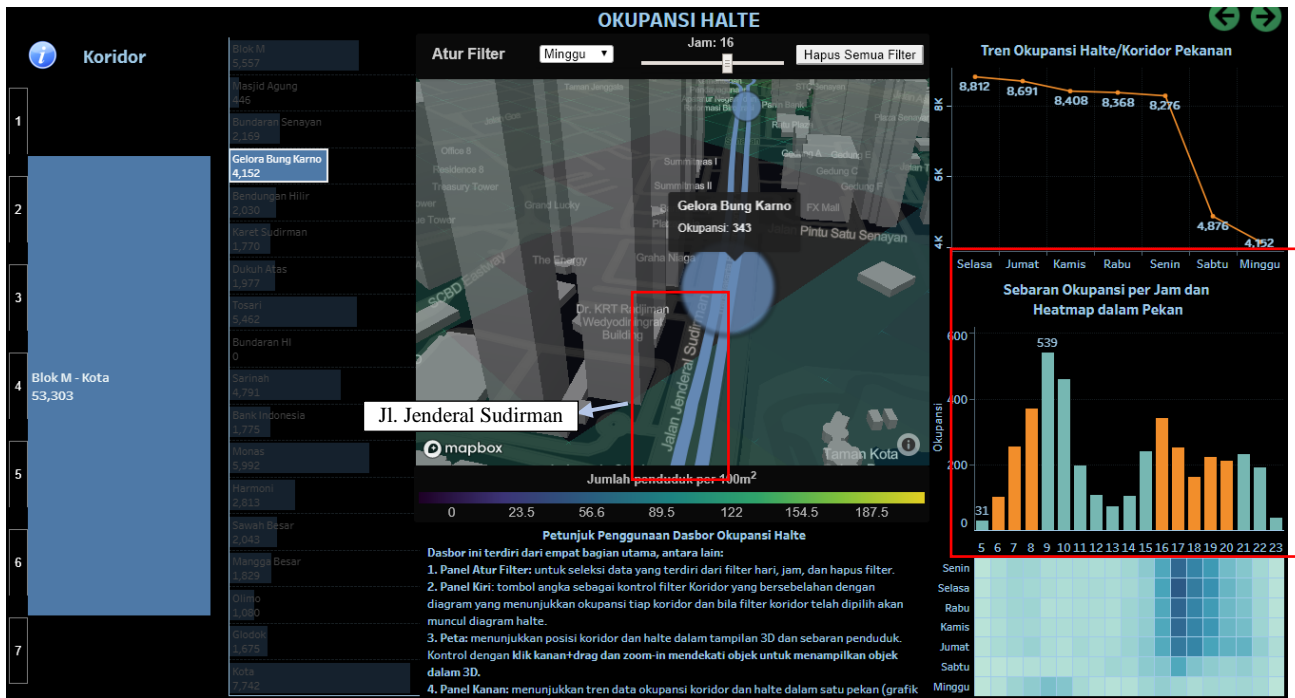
OKUPANSI HALTE

Koridor

1
2
3
4
5
6
7

Blok M - Kota
53,303

Blok M
5,557
Masjid Agung
446
Bundaran Senayan
2,169
Gelora Bung Karno
4,152
Bendungan Hilir
2,030
Karet Sudirman
1,770
Dukuh Atas
1,977
Tosari
5,462
Bundaran HI
0
Sarinah
4,791
Bank Indonesia
1,775
Monas
5,992
Harmoni
2,813
Sawah Besar
2,043
Mangga Besar
1,829
Olimo
1,080
Glodok
1,675
Kota
7,742

Atur Filter
Minggu
Jam: 16
Hapus Semua Filter

Taman Jenggala
Office 8
Residence 8
Treasury Tower
Grand Lucky
Summitmas I
Summitmas II
Gelora Bung Karno
Okupansi: 343
Pintu Satu Senayan
FX Mall
Gedung C
SCBD Eastway
The Energy
Graha Niaga
Dr. KRT Radjiman Wedyodiningrat Building
Jalan Jenderal Sudirman
Taman Kota
mapbox

Jl. Jenderal Sudirman

Jumlah penduduk per 100m$^2$
0 23.5 56.6 89.5 122 154.5 187.5

Petunjuk Penggunaan Dasbor Okupansi Halte
Dasbor ini terdiri dari empat bagian utama, antara lain:
1. Panel Atur Filter: untuk seleksi data yang terdiri dari filter hari, jam, dan hapus filter.
2. Panel Kiri: tombol angka sebagai kontrol filter Koridor yang bersebelahan dengan diagram yang menunjukkan okupansi tiap koridor dan bila filter koridor telah dipilih akan muncul diagram halte.
3. Peta: menunjukkan posisi koridor dan halte dalam tampilan 3D dan sebaran penduduk. Kontrol dengan klik kanan+drag dan zoom-in mendekati objek untuk menampilkan objek dalam 3D.
4. Panel Kanan: menunjukkan tren data okupansi koridor dan halte dalam satu pekan (grafik

Tren Okupansi Halte/Koridor Pekanan
8K
6K
4K
8,812 8,691 8,408 8,368 8,276 4,876 4,152
Selasa Jumat Kamis Rabu Senin Sabtu Minggu

Sebaran Okupansi per Jam dan Heatmap dalam Pekan
Okupansi
600
400
200
0
539
31
5 6 7 8 9 10 11 12 13 14 15 16 17 18 19 20 21 22 23

Senin
Selasa
Rabu
Kamis
Jumat
Sabtu
Minggu